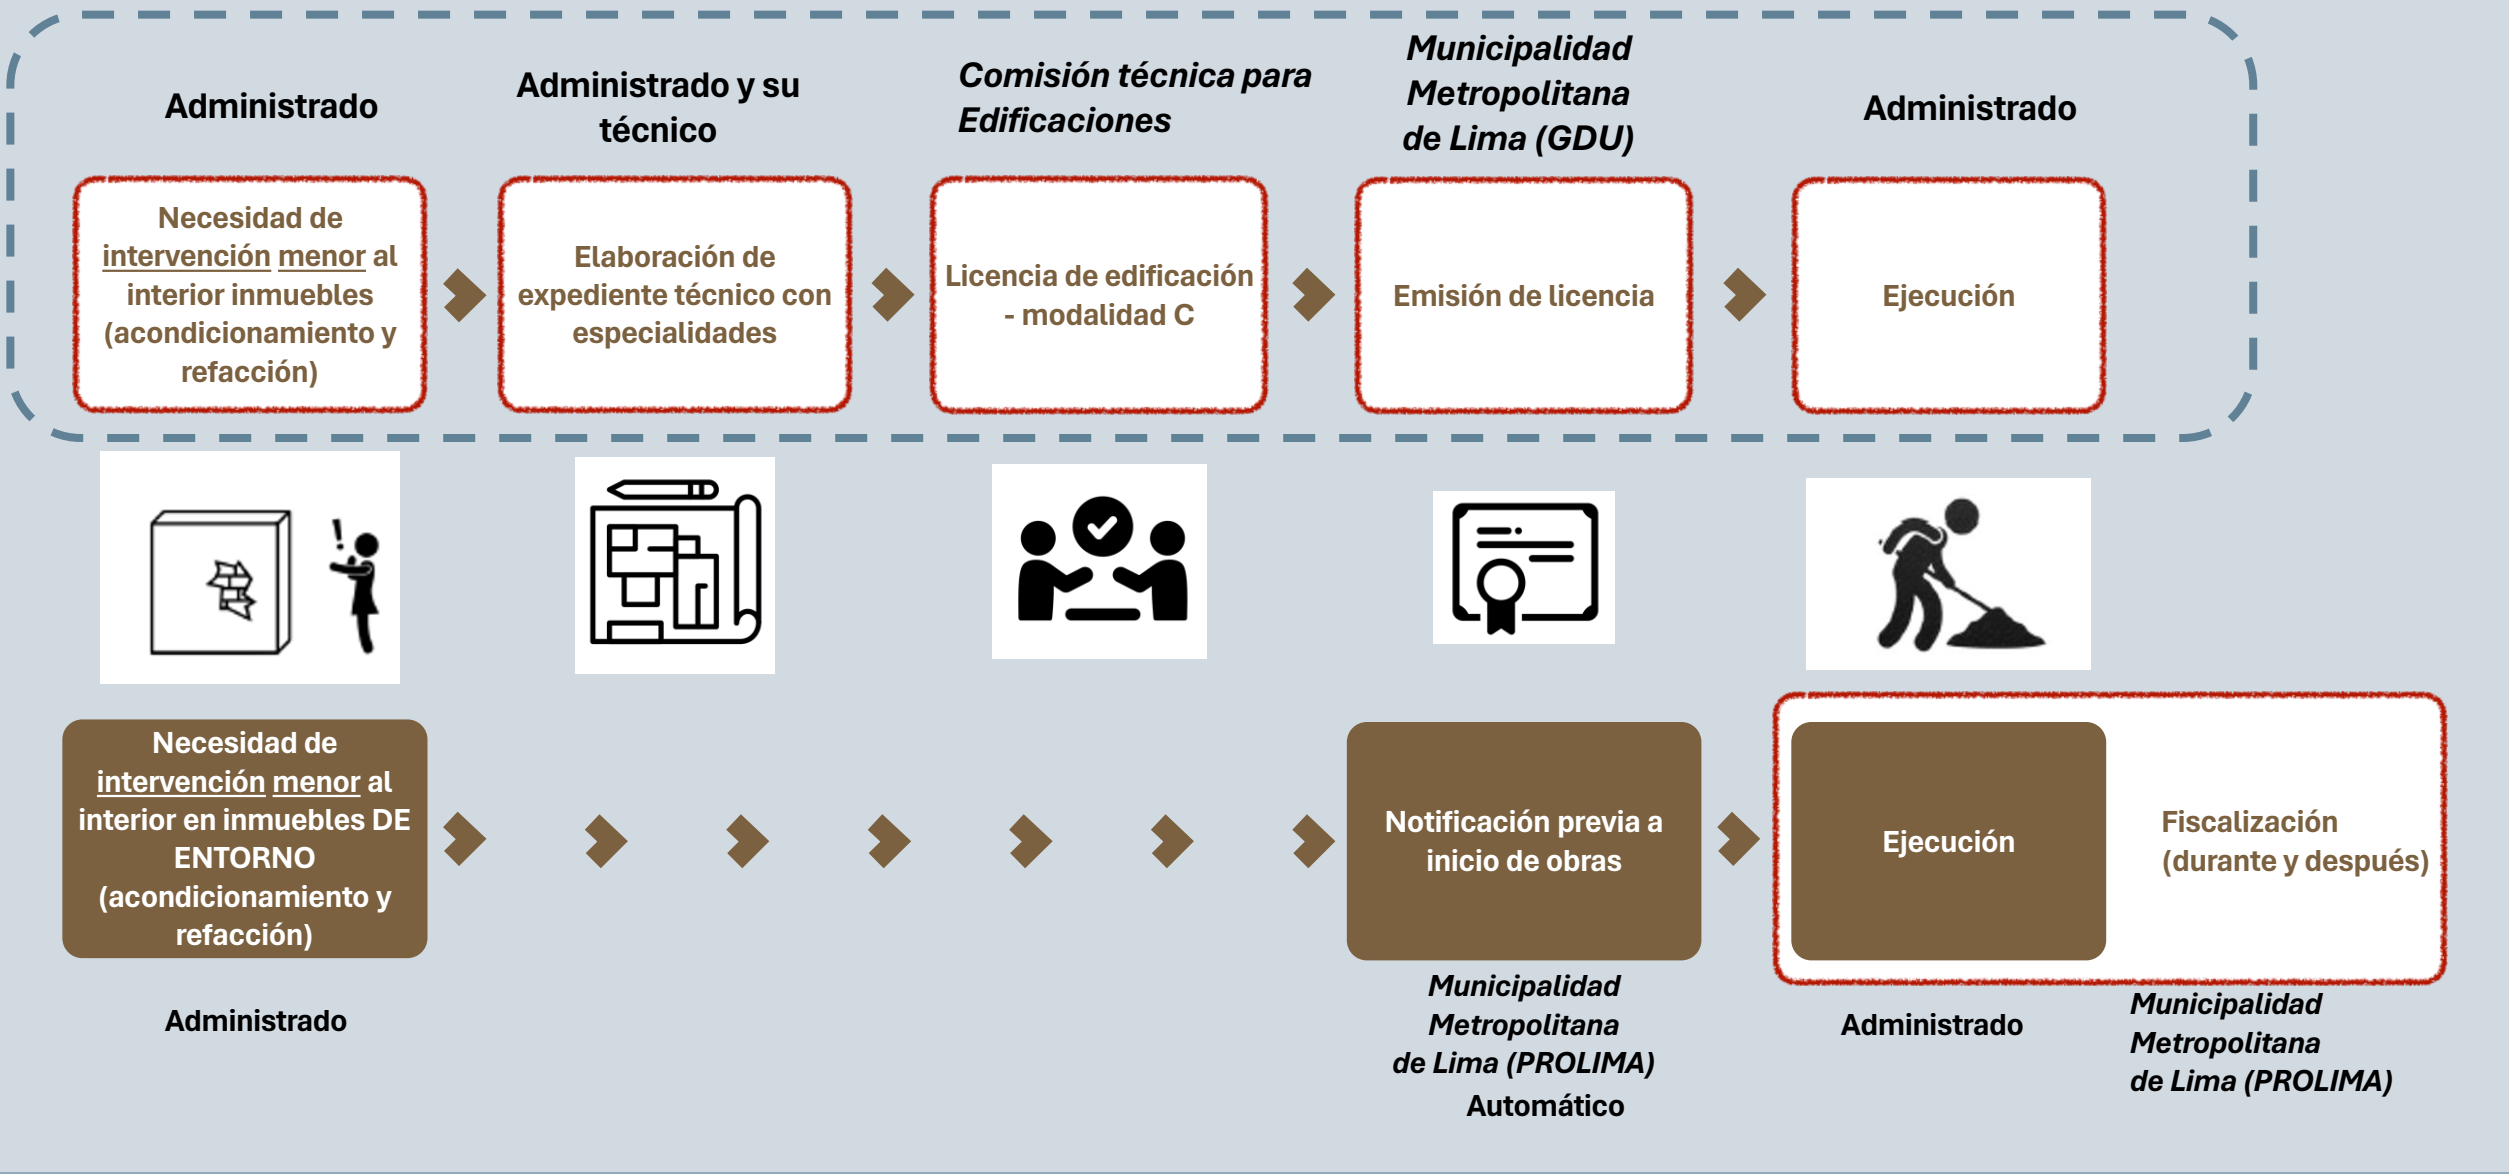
Administrado

Administrado y su técnico

Comisión técnica para Edificaciones

Municipalidad Metropolitana de Lima (GDU)

Administrado

Necesidad de intervención menor al interior inmuebles (acondicionamiento y refacción)

Elaboración de expediente técnico con especialidades

Licencia de edificación - modalidad C

Emisión de licencia

Ejecución

Necesidad de intervención menor al interior en inmuebles DE ENTORNO (acondicionamiento y refacción)

Notificación previa a inicio de obras

Ejecución

Fiscalización (durante y después)

Administrado

Municipalidad Metropolitana de Lima (PROLIMA)
Automático

Administrado

Municipalidad Metropolitana de Lima (PROLIMA)